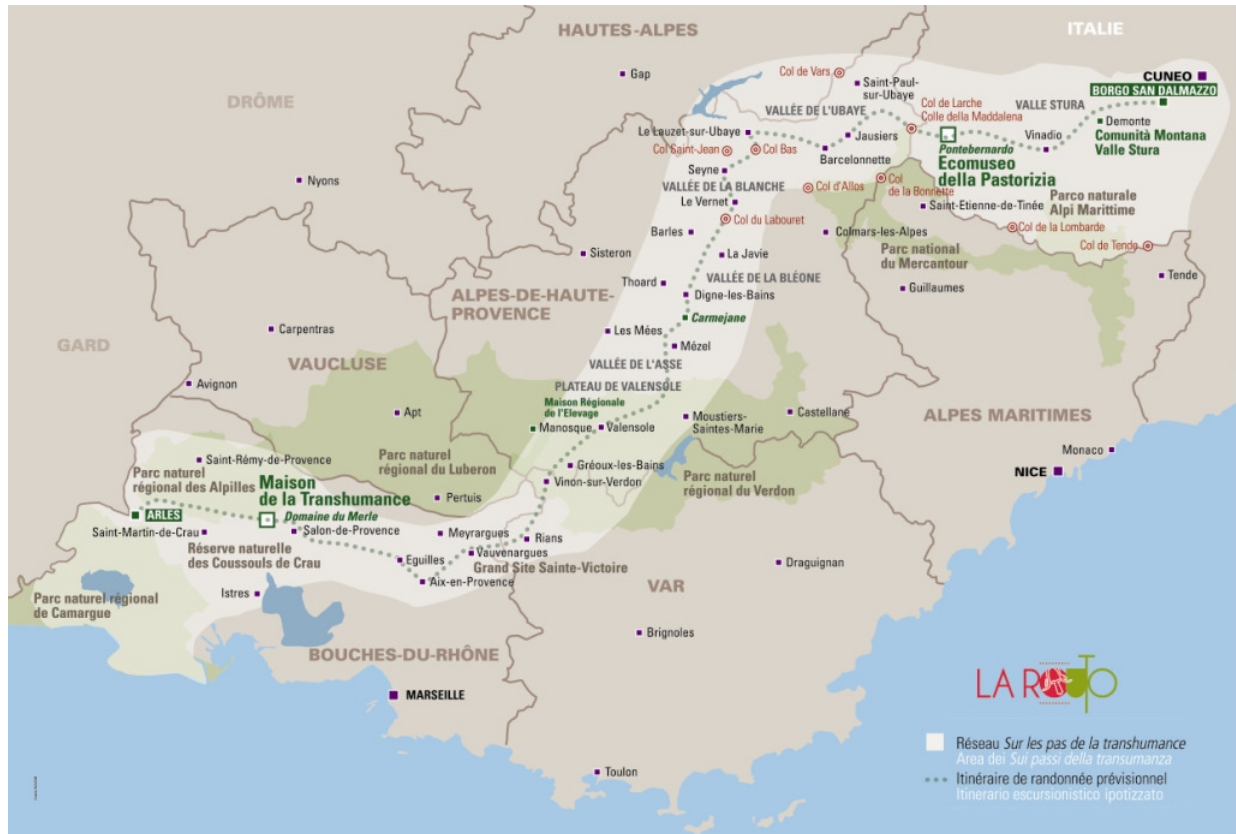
HAUTES-ALPES

ITALIE

DRÔME

Gap

Col de Vars

Saint-Paul-sur-Ubaye

CUNEO

BORGO SAN DALMAZZO

VALLÉE DE L'UBAYE

Col de Larche
Colle della Maddalena

VALLE STURA

Demonte

Le Lauzet-sur-Ubaye

Jausiers

Vinadio

Comunità Montana Valle Stura

Col Saint-Jean

Col Bas

Barcelonnette

Pontebernardo

Ecomuseo della Pastorizia

Nyons

Seyne

VALLÉE DE LA BLANCHE

Col d'Allos

Col de la Bonnette

Parco naturale Alpi Marittime

Le Vernet

Saint-Etienne-de-Tinée

Col du Labouret

Barles

Colmars-les-Alpes

Col de la Lombarde

Sisteron

La Javie

Parc national du Mercantour

Col de Tende

Tende

VALLÉE DE LA BLÉONE

Thoard

Guillaumes

ALPES-DE-HAUTE-PROVENCE

Digne-les-Bains

Carmejane

Carpentras

Les Mées

GARD

Mézel

VAUCLUSE

VALLÉE DE L'ASSE

Avignon

PLATEAU DE VALENSOLE

Maison Régionale de l'Elevage

Apt

Moustiers-Saintes-Marie

Castellane

ALPES MARITIMES

Manosque

Valensole

Saint-Rémy-de-Provence

Parc naturel régional du Luberon

Monaco

Parc naturel régional des Alpilles

Gréoux-les-Bains

Maison de la Transhumance

Pertuis

Parc naturel régional du Verdon

NICE

ARLES

Vinon-sur-Verdon

Domaine du Merle

Saint-Martin-de-Crau

Salon-de-Provence

Meyrargues

Rians

Réserve naturelle des Coussouls de Crau

Eguilles

Vauvenargues

Draguignan

Grand Site Sainte-Victoire

Aix-en-Provence

Istres

VAR

Parc naturel régional de Camargue

Brignoles

BOUCHES-DU-RHÔNE

MARSEILLE

LA ROUTO

Réseau Sur les pas de la transhumance
Area dei Sui passi della transumanza

Itinéraire de randonnée prévisionnel
Itinerario escursionistico ipotizzato

Toulon